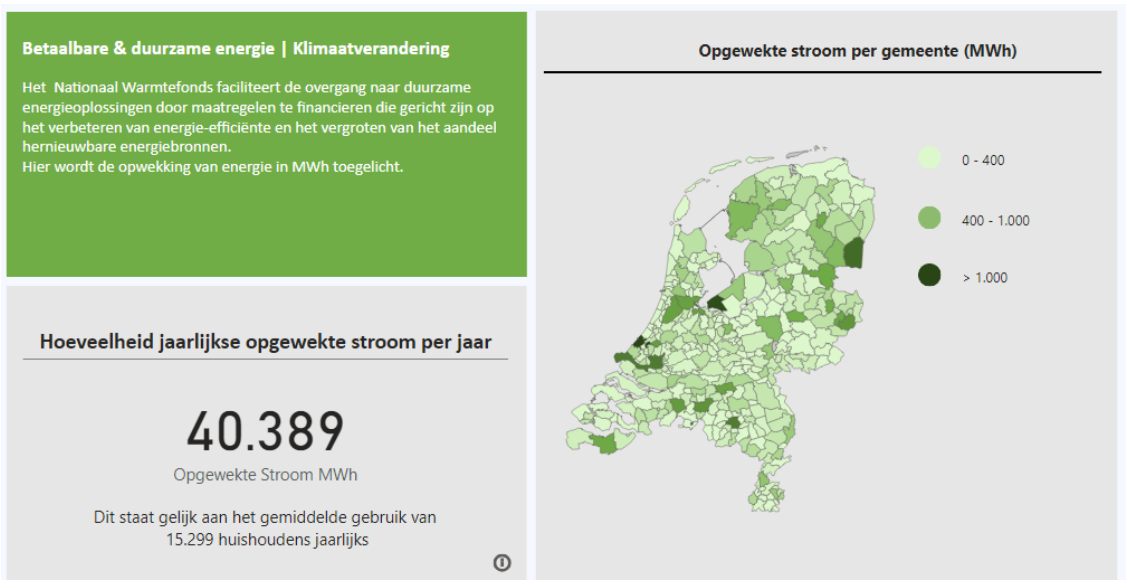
Betaalbare & duurzame energie | Klimaatverandering

Het Nationaal Warmtefonds faciliteert de overgang naar duurzame energieoplossingen door maatregelen te financieren die gericht zijn op het verbeteren van energie-efficiënte en het vergroten van het aandeel hernieuwbare energiebronnen.
Hier wordt de opwekking van energie in MWh toegelicht.

Hoeveelheid jaarlijkse opgewekte stroom per jaar

40.389
Opgewekte Stroom MWh

Dit staat gelijk aan het gemiddelde gebruik van 15.299 huishoudens jaarlijks

Opgewekte stroom per gemeente (MWh)

0 - 400
400 - 1.000
> 1.000